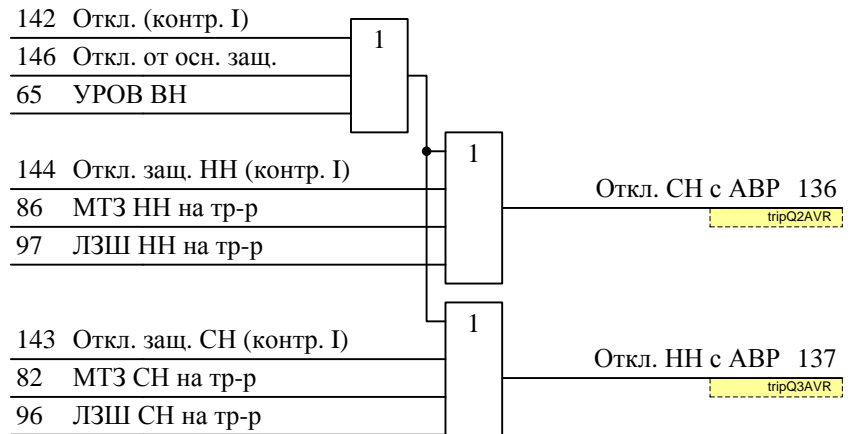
142 Откл. (контр. I)
146 Откл. от осн. защ.
65 УРОВ ВН
1
1
144 Откл. защ. НН (контр. I)
86 МТЗ НН на тр-р
97 ЛЗШ НН на тр-р
Откл. СН с АВР 136
tripQ2AVR
1
143 Откл. защ. СН (контр. I)
82 МТЗ СН на тр-р
96 ЛЗШ СН на тр-р
Откл. НН с АВР 137
tripQ3AVR